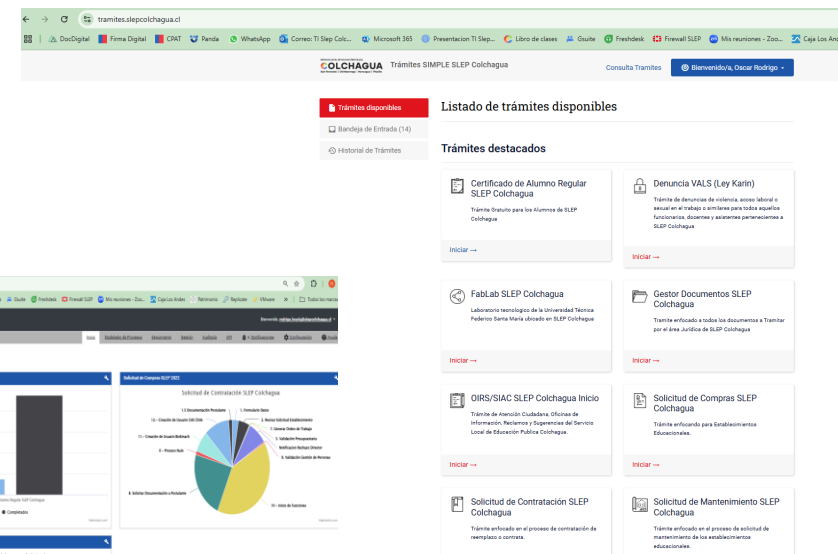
tramites.slepcolchagua.cl

DocDigital | Firma Digital | CPAT | Panda | WhatsApp | Correo: TI Slep Colc... | Microsoft 365 | Presentacion TI Slep... | Libro de clases | Gsuite | Freshdesk | Firewall SLEP | Mis reuniones - Zoo... | Caja Los Andes

COLCHAGUA Trámites SIMPLE SLEP Colchagua

Consulta Tramites | Bienvenido/a, Oscar Rodrigo

Trámites disponibles
Bandeja de Entrada (14)
Historial de Trámites

Listado de trámites disponibles

Trámites destacados

Certificado de Alumno Regular SLEP Colchagua
Trámite Gratuito para los Alumnos de SLEP Colchagua
Iniciar →

Denuncia VALS (Ley Karin)
Trámite de denuncias de violencia, acoso laboral o sexual en el trabajo o similares para todos aquellos funcionarios, docentes y asistentes pertenecientes a SLEP Colchagua
Iniciar →

FabLab SLEP Colchagua
Laboratorio tecnologico de la Universidad Técnica Federico Santa María ubicado en SLEP Colchagua
Iniciar →

Gestor Documentos SLEP Colchagua
Tramite enfocado a todos los documentos a Tramitar por el área Jurídica de SLEP Colchagua
Iniciar →

OIRS/SIAC SLEP Colchagua Inicio
Trámite de Atención Ciudadana, Oficinas de Información, Reclamos y Sugerencias del Servicio Local de Educación Publica Colchagua.
Iniciar →

Solicitud de Compras SLEP Colchagua
Trámite enfocado para Establecimientos Educacionales.
Iniciar →

Solicitud de Contratación SLEP Colchagua
Trámite enfocado en el proceso de contratación de reemplazo o contrata.

Solicitud de Mantenimiento SLEP Colchagua
Trámite enfocado en el proceso de solicitud de mantenimiento de los establecimientos educacionales.

Gsuite | Freshdesk | Firewall SLEP | Mis reuniones - Zoo... | Caja Los Andes | Retimanía | Replicate | VMware | Todos los marcadores

Solicitud de Compras SLEP 2022
Solicitud de Contratación SLEP Colchagua
1.1 Documentación Postulante
1. Formulario Datos
2. Revisar Solicitud Establecimiento
12. - Creación de Usuario Edu Chile
3. Generar Orden de Trabajo
11. - Creación de Usuario Redmarch
5. Validación Presupuestaria
Notificación Rechazo Director
6. Validación Gestión de Personas
0. - Proceso Nulo
8. Solicitar Documentación a Postulante
10. - Inicio de funciones
Alumno Regular SLEP Colchagua
Completados